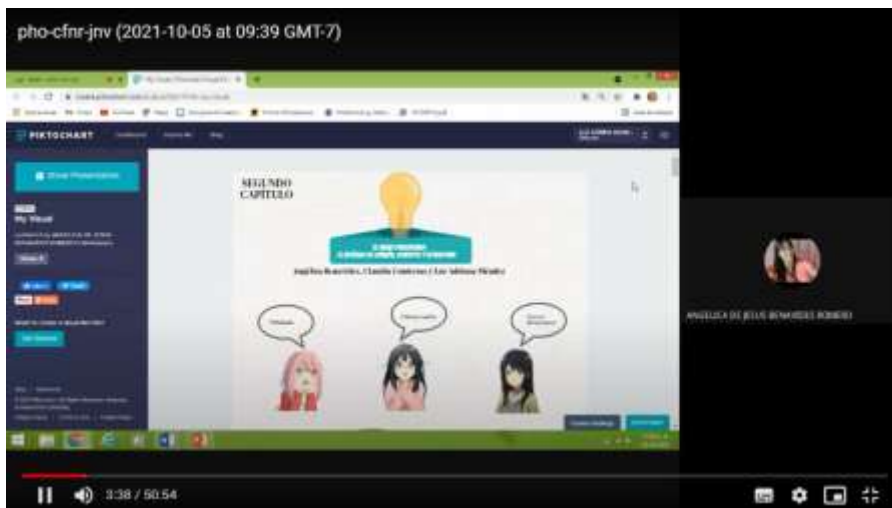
pho-cfnr-jnv (2021-10-05 at 09:39 GMT-7)

PIKTOCHART

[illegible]

My Visual

SEGUNDO CAPITULO

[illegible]

Angélica Benavides, Claudia Contreras y Luz Adriana Mendez

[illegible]

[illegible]

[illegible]

ANGELICA DE JESUS BENAVIDES ROMERO

3:38 / 50:54